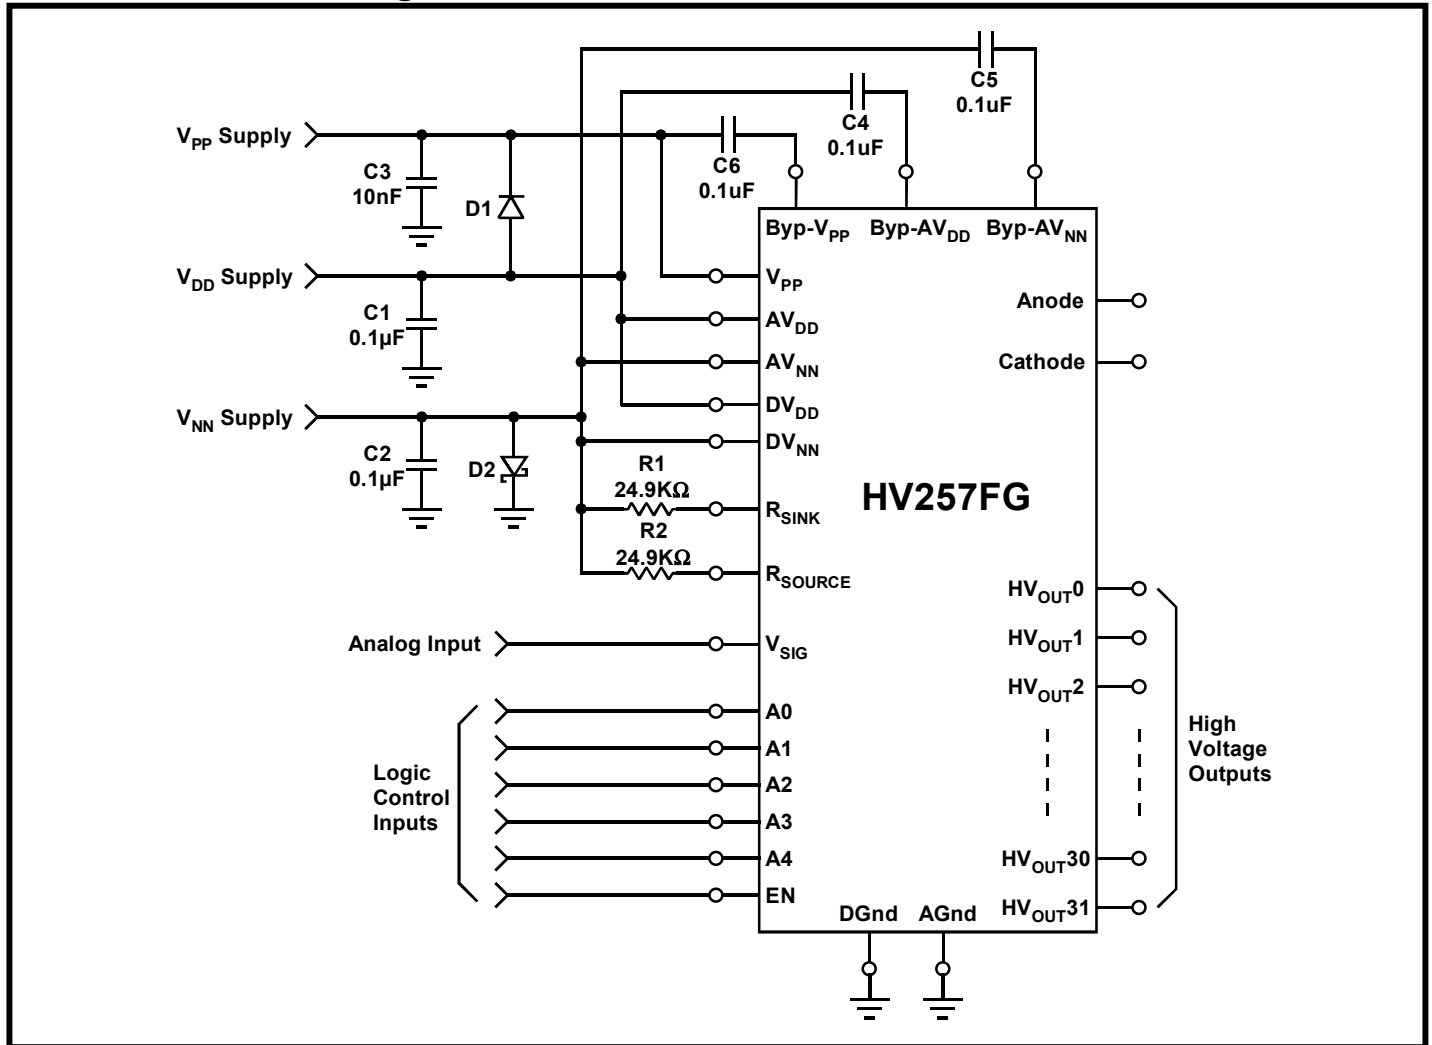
C5
0.1uF

C4
0.1uF

$V_{PP}$ Supply

C6
0.1uF

C3
10nF

D1

Byp-$V_{PP}$ Byp-$AV_{DD}$ Byp-$AV_{NN}$

$V_{DD}$ Supply

$V_{PP}$

Anode

C1
0.1µF

$AV_{DD}$

$AV_{NN}$

Cathode

$V_{NN}$ Supply

$DV_{DD}$

$DV_{NN}$

C2
0.1µF

D2

R1
24.9KΩ

$R_{SINK}$

HV257FG

R2
24.9KΩ

$R_{SOURCE}$

$HV_{OUT}0$

Analog Input

$V_{SIG}$

$HV_{OUT}1$

$HV_{OUT}2$

A0

High Voltage Outputs

A1

Logic Control Inputs

A2

A3

A4

$HV_{OUT}30$

EN

DGnd AGnd

$HV_{OUT}31$